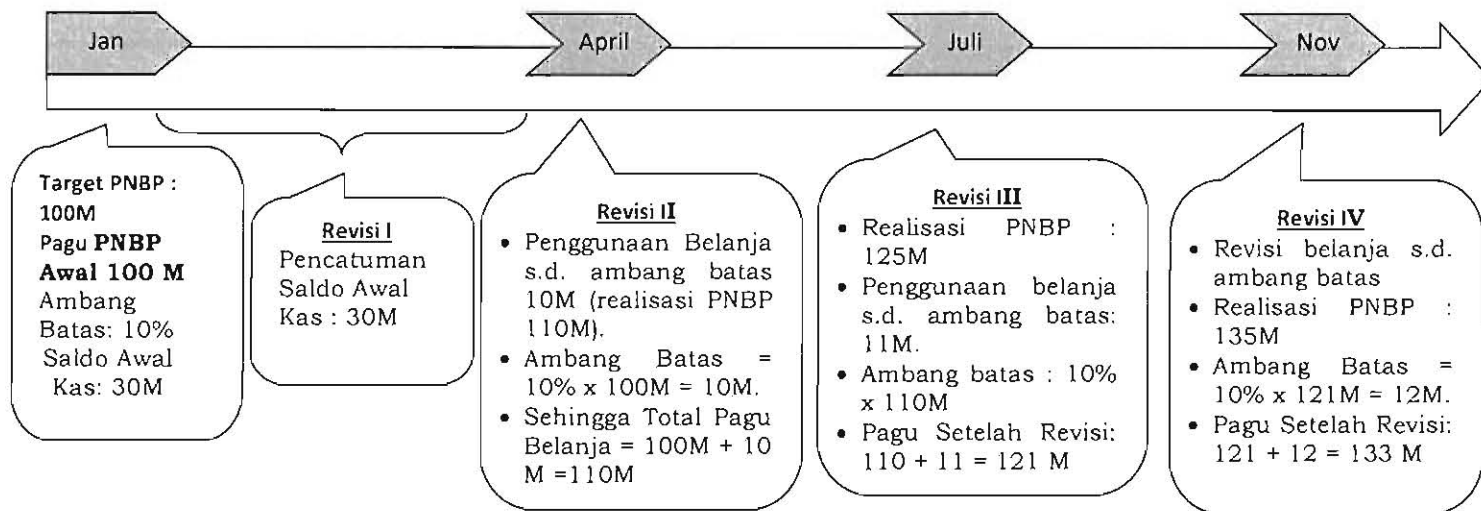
Jan

April

Juli

Nov

Target PNBP : 100M
Pagu **PNBP Awal 100 M**
Ambang Batas: 10%
Saldo Awal Kas: 30M

Revisi I
Pencatuman Saldo Awal Kas : 30M

Revisi II
- Penggunaan Belanja s.d. ambang batas 10M (realisasi PNBP 110M).
- Ambang Batas = 10% x 100M = 10M.
- Sehingga Total Pagu Belanja = 100M + 10 M =110M

Revisi III
- Realisasi PNBP : 125M
- Penggunaan belanja s.d. ambang batas: 11M.
- Ambang batas : 10% x 110M
- Pagu Setelah Revisi: 110 + 11 = 121 M

Revisi IV
- Revisi belanja s.d. ambang batas
- Realisasi PNBP : 135M
- Ambang Batas = 10% x 121M = 12M.
- Pagu Setelah Revisi: 121 + 12 = 133 M